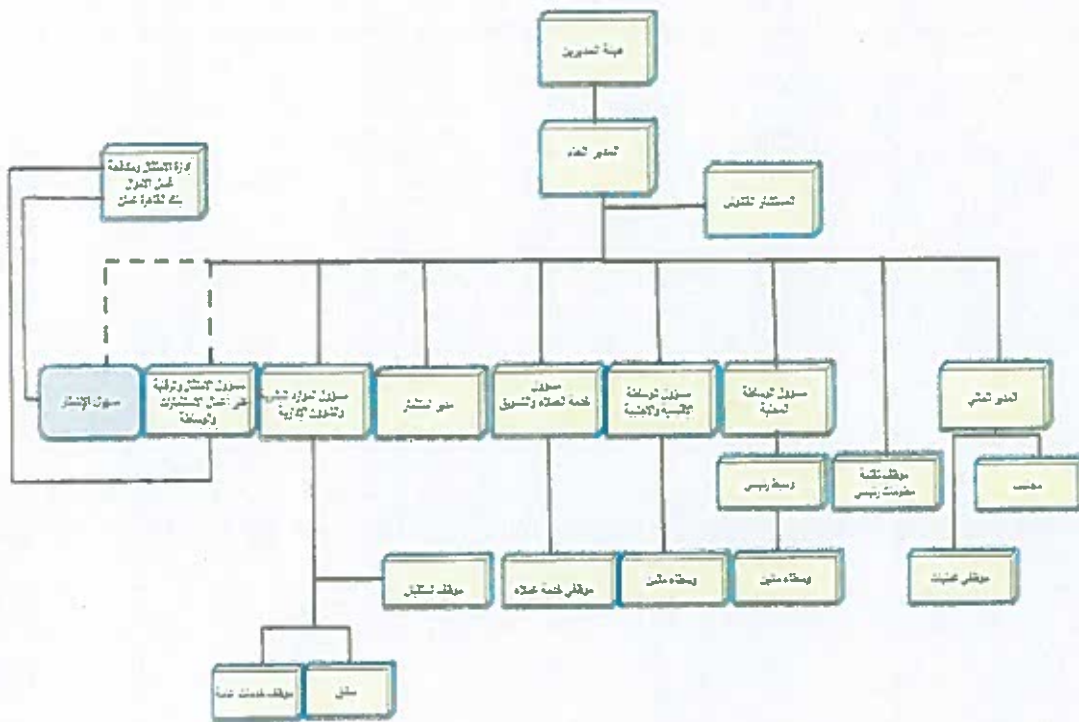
هيئة المديرين

المدير العام

المستشار القانوني

إدارة الامتثال ومكافحة غسل الأموال بنك القاهرة عمان

مسؤول الإمتثال

مسؤول الامتثال ومراقبة غسل الأموال الإستثمارات والوساطة

مسؤول الموارد البشرية والشؤون الإدارية

مدير الاستثمار

مسؤول خدمة العملاء والتسويق

مسؤول الوساطة الأجنبية والإقليمية

مسؤول الوساطة المحلية

المدير المالي

وسيط رئيسي

موظف أنظمة معلومات رئيسي

محاسب

موظف استقبال

موظفي خدمة عملاء

وسطاء ماليين

وسطاء ماليين

موظفي عمليات

موظف خدمات عامة

سائق